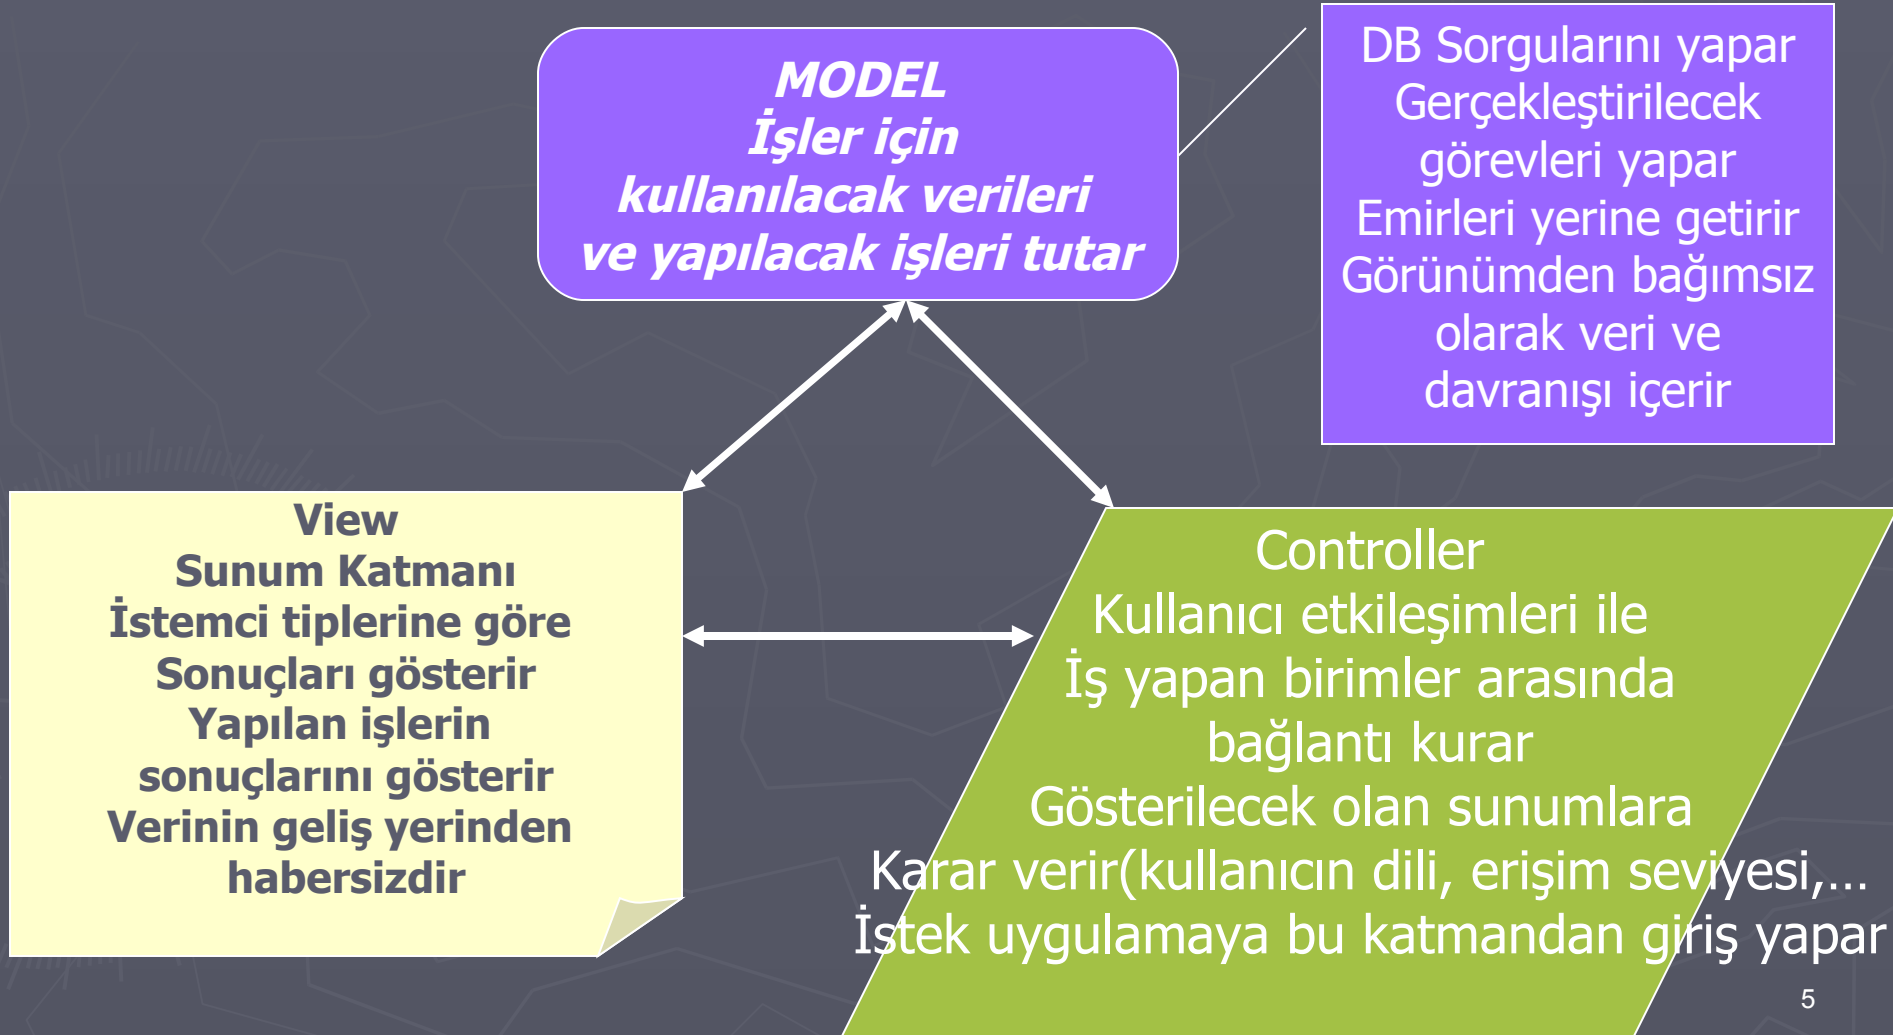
MODEL
İşler için
kullanılacak verileri
ve yapılacak işleri tutar

DB Sorgularını yapar
Gerçekleştirilecek
görevleri yapar
Emirleri yerine getirir
Görünümden bağımsız
olarak veri ve
davranışı içerir

View
Sunum Katmanı
İstemci tiplerine göre
Sonuçları gösterir
Yapılan işlerin
sonuçlarını gösterir
Verinin geliş yerinden
habersizdir

Controller
Kullanıcı etkileşimleri ile
İş yapan birimler arasında
bağlantı kurar
Gösterilecek olan sunumlara
Karar verir(kullanıcın dili, erişim seviyesi,...
İstek uygulamaya bu katmandan giriş yapar

5